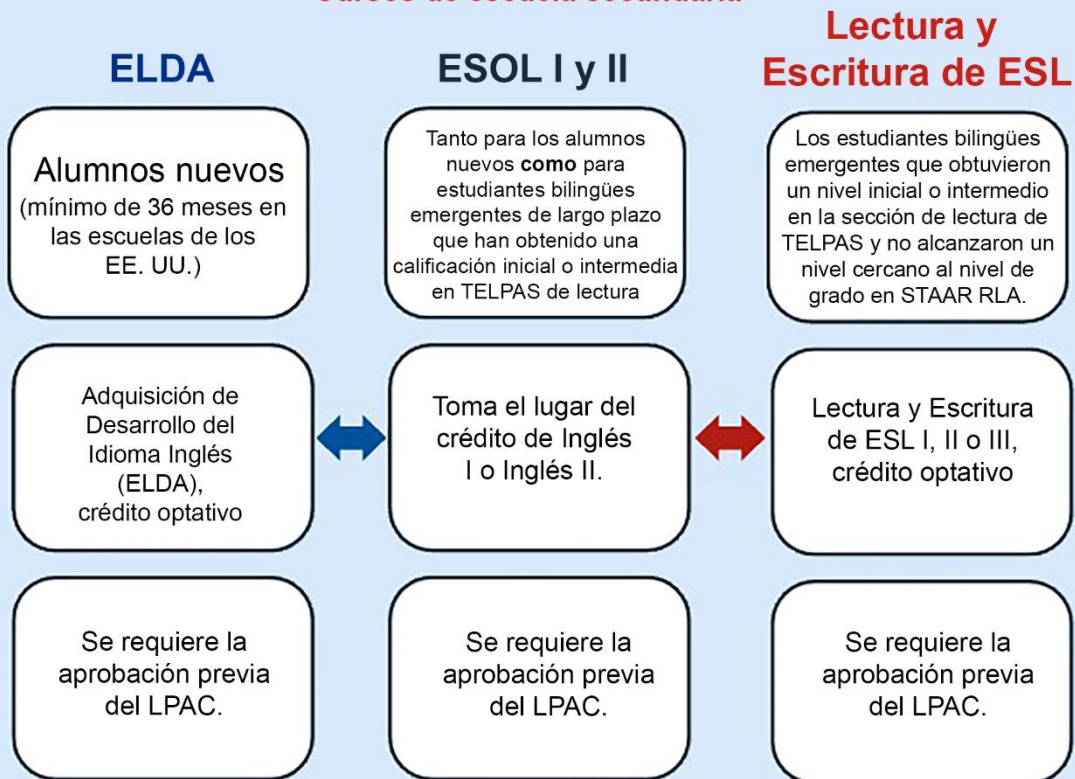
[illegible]

ELDA

ESOL I y II

Lectura y Escritura de ESL

Alumnos nuevos (mínimo de 36 meses en las escuelas de los EE. UU.)

Tanto para los alumnos nuevos **como** para estudiantes bilingües emergentes de largo plazo que han obtenido una calificación inicial o intermedia en TELPAS de lectura

Los estudiantes bilingües emergentes que obtuvieron un nivel inicial o intermedio en la sección de lectura de TELPAS y no alcanzaron un nivel cercano al nivel de grado en STAAR RLA.

Adquisición de Desarrollo del Idioma Inglés (ELDA), crédito optativo

Toma el lugar del crédito de Inglés I o Inglés II.

Lectura y Escritura de ESL I, II o III, crédito optativo

Se requiere la aprobación previa del LPAC.

Se requiere la aprobación previa del LPAC.

Se requiere la aprobación previa del LPAC.